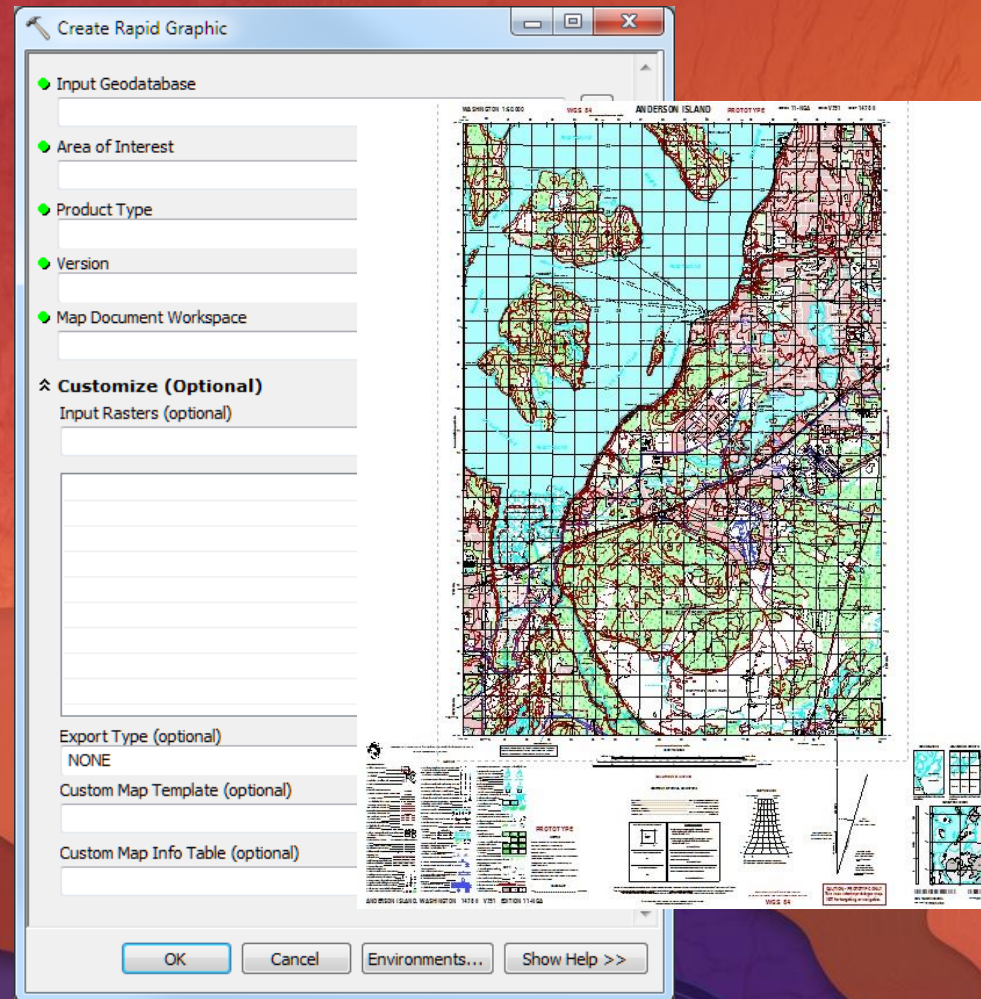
Create Rapid Graphic

Input Geodatabase

Area of Interest

Product Type

Version

Map Document Workspace

Customize (Optional)

Input Rasters (optional)

Export Type (optional)

NONE

Custom Map Template (optional)

Custom Map Info Table (optional)

OK Cancel Environments... Show Help >>

WASHINGTON 1:50,000 WGS 84 ANDERSON ISLAND PROTOTYPE

PROTOTYPE

ANDERSON ISLAND, WASHINGTON 1470 II V751 EDITION 11-NGA

WGS 84